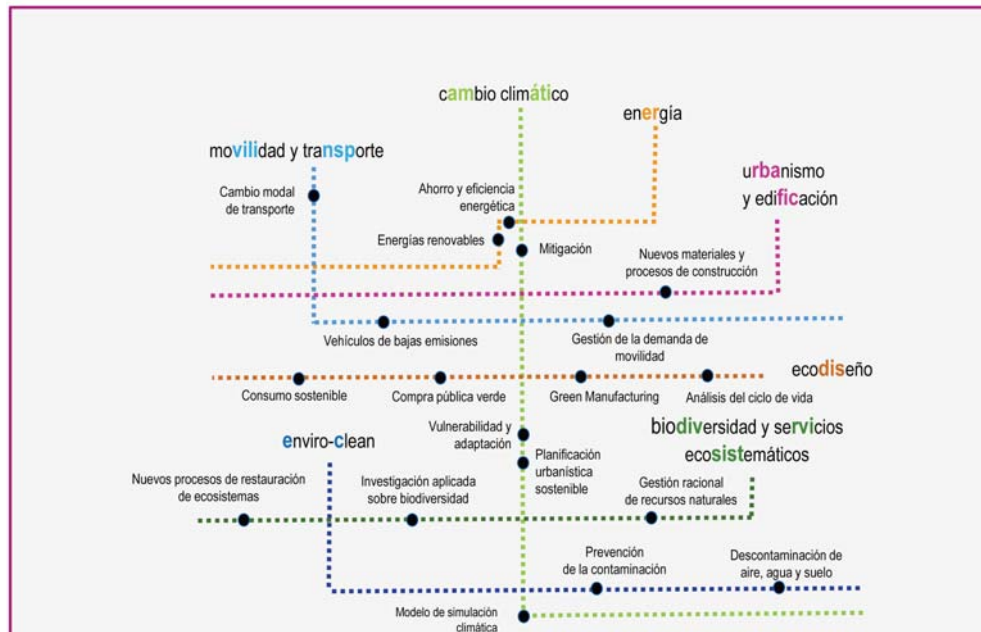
cambio climático

energía

movilidad y transporte

urbanismo y edificación

Cambio modal de transporte

Ahorro y eficiencia energética

Energías renovables

Mitigación

Nuevos materiales y procesos de construcción

Vehículos de bajas emisiones

Gestión de la demanda de movilidad

ecodiseño

Consumo sostenible

Compra pública verde

Green Manufacturing

Análisis del ciclo de vida

Vulnerabilidad y adaptación

biodiversidad y servicios ecosistemáticos

enviro-clean

Planificación urbanística sostenible

Nuevos procesos de restauración de ecosistemas

Investigación aplicada sobre biodiversidad

Gestión racional de recursos naturales

Prevención de la contaminación

Descontaminación de aire, agua y suelo

Modelo de simulación climática